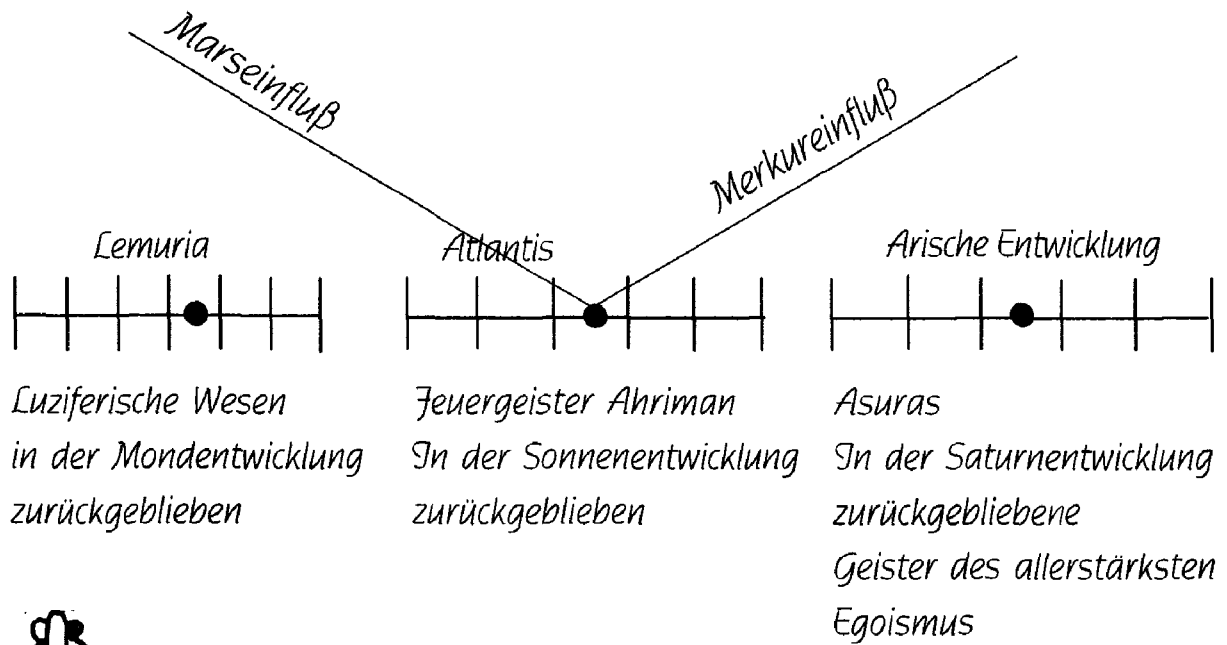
Marseinfluß

Merkureinfluß

Lemuria

Atlantis

Arische Entwicklung

Luziferische Wesen in der Mondentwicklung zurückgeblieben

Feuergeister Ahriman In der Sonnenentwicklung zurückgeblieben

Asuras In der Saturnentwicklung zurückgebliebene Geister des allerstärksten Egoismus